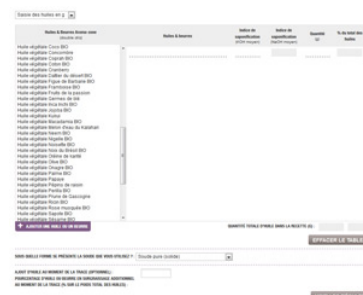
Saisie des huiles en g

| Huiles & beurres (liste non exhaustive) | Huiles & beurres | Indice de saponification (KOH moyen) | Indice de saponification (NaOH moyen) | Quantité (g) | % du total des huiles |
|---|---|---|---|---|---|

Huile végétale Coco BIO
Huile végétale Concombre
Huile végétale Coprah BIO
Huile végétale Coton BIO
Huile végétale Cranberry
Huile végétale Dattier du désert BIO
Huile végétale Figue de Barbarie BIO
Huile végétale Framboise BIO
Huile végétale Fruits de la passion
Huile végétale Germes de blé
Huile végétale Inca Inchi BIO
Huile végétale Jojoba BIO
Huile végétale Kukui
Huile végétale Macadamia BIO
Huile végétale Melon d'eau du Kalahari
Huile végétale Neem BIO
Huile végétale Nigelle BIO
Huile végétale Noisette BIO
Huile végétale Noix du Brésil BIO
Huile végétale Onagre BIO
Huile végétale Olive BIO
Huile végétale Palme BIO
Huile végétale Papaye
Huile végétale Pépins de raisin
Huile végétale Perilla BIO
Huile végétale Prune de Gascogne
Huile végétale Ricin BIO
Huile végétale Rose musquée BIO
Huile végétale Sapote BIO
Huile végétale Sésame BIO

+ AJOUTER UNE HUILE OU UN BEURRE

QUANTITÉ TOTALE D'HUILE DANS LA RECETTE (G) :

EFFACER LE TABLEAU

SOUS QUELLE FORME SE PRÉSENTE LA SOUDE QUE VOUS UTILISEZ ? Soude pure (solide)

AJOUT D'HUILE AU MOMENT DE LA TRACE (OPTIONNEL) :
POURCENTAGE D'HUILE OU BEURRE EN SURGRAISSAGE ADDITIONNEL AU MOMENT DE LA TRACE (% SUR LE POIDS TOTAL DES HUILES):